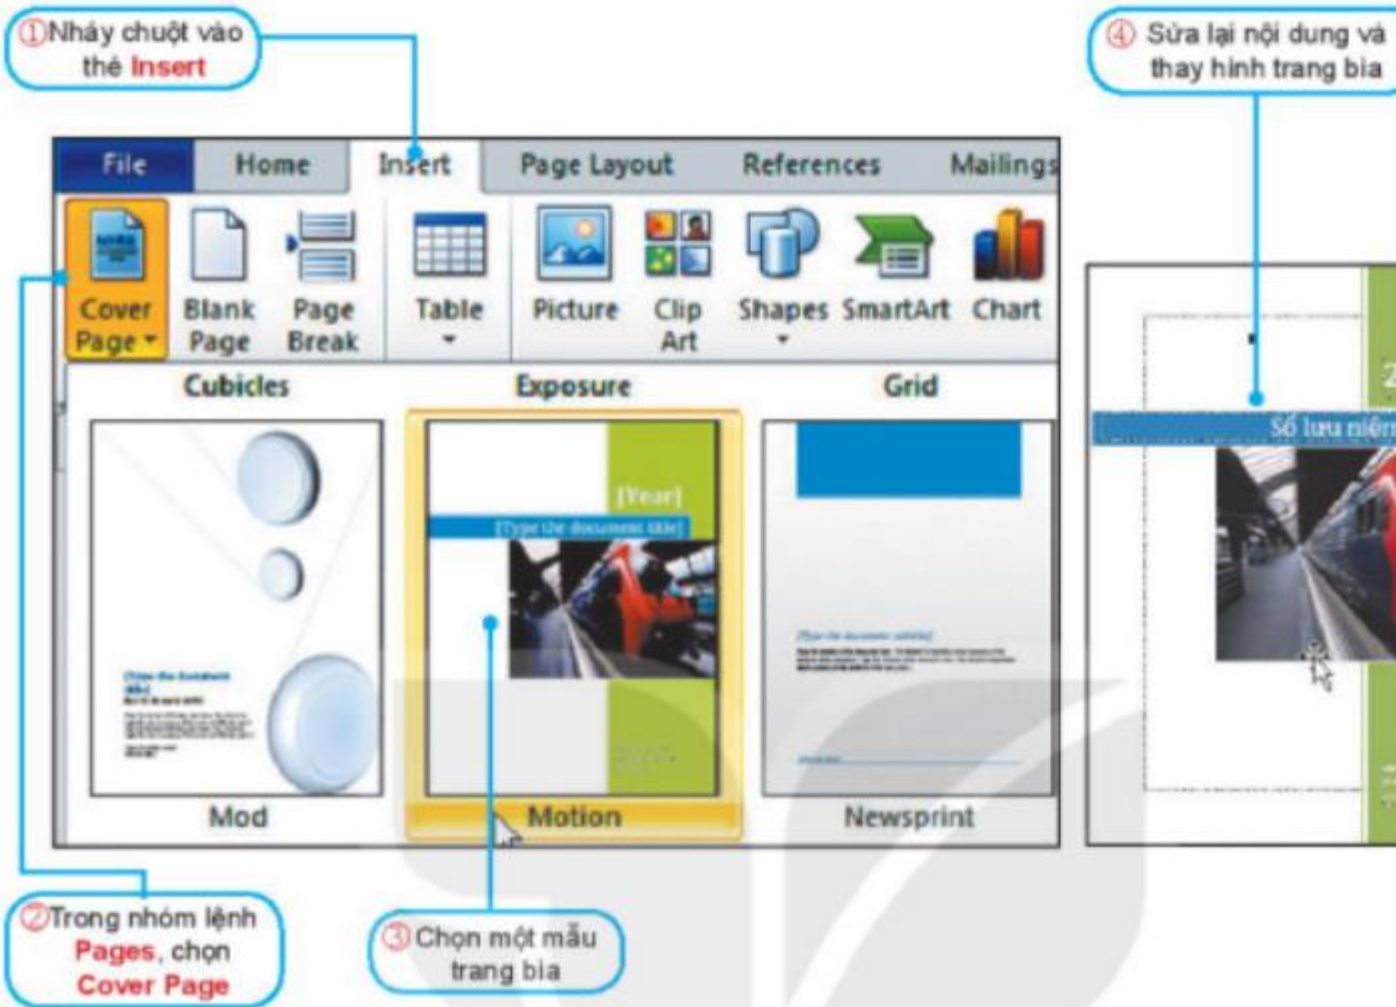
①Nháy chuột vào thẻ Insert

④ Sửa lại nội dung và thay hình trang bìa

File | Home | Insert | Page Layout | References | Mailings

Cover Page ▾ | Blank Page | Page Break | Table | Picture | Clip Art | Shapes | SmartArt | Chart

Cubicles | Exposure | Grid

[Year]
[Type the document title]

Mod | Motion | Newsprint

Sổ lưu niệm

②Trong nhóm lệnh Pages, chọn Cover Page

③Chọn một mẫu trang bìa